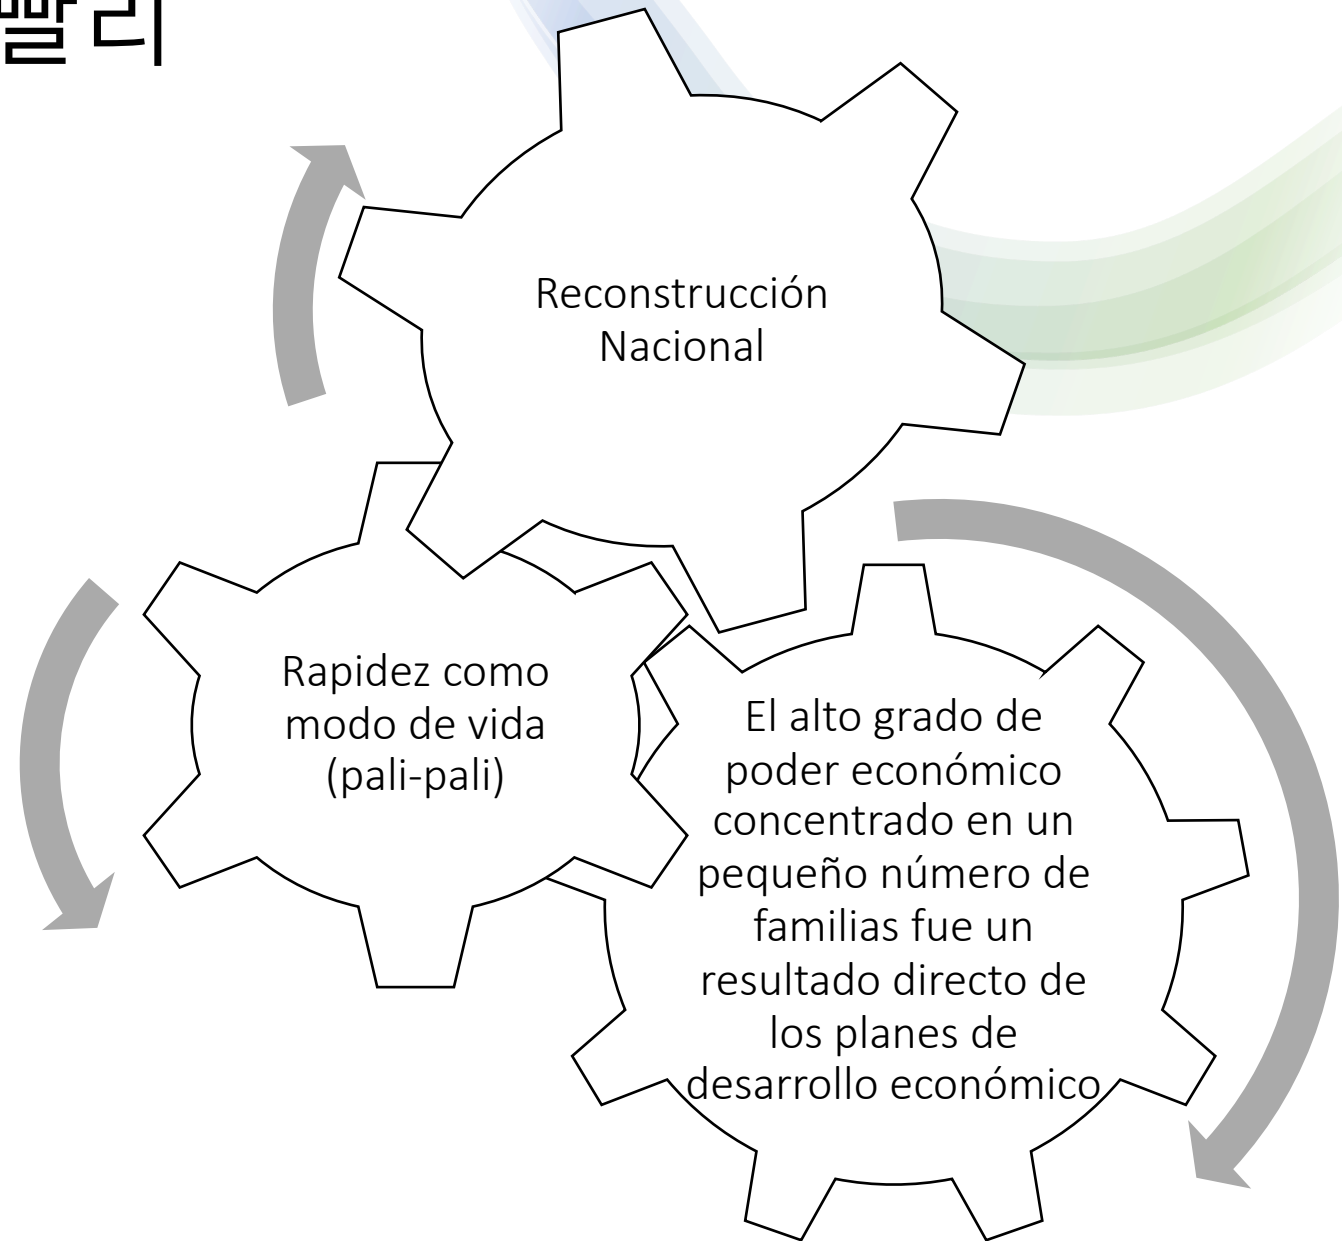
빨리

Reconstrucción Nacional

Rapidez como modo de vida (pali-pali)

El alto grado de poder económico concentrado en un pequeño número de familias fue un resultado directo de los planes de desarrollo económico